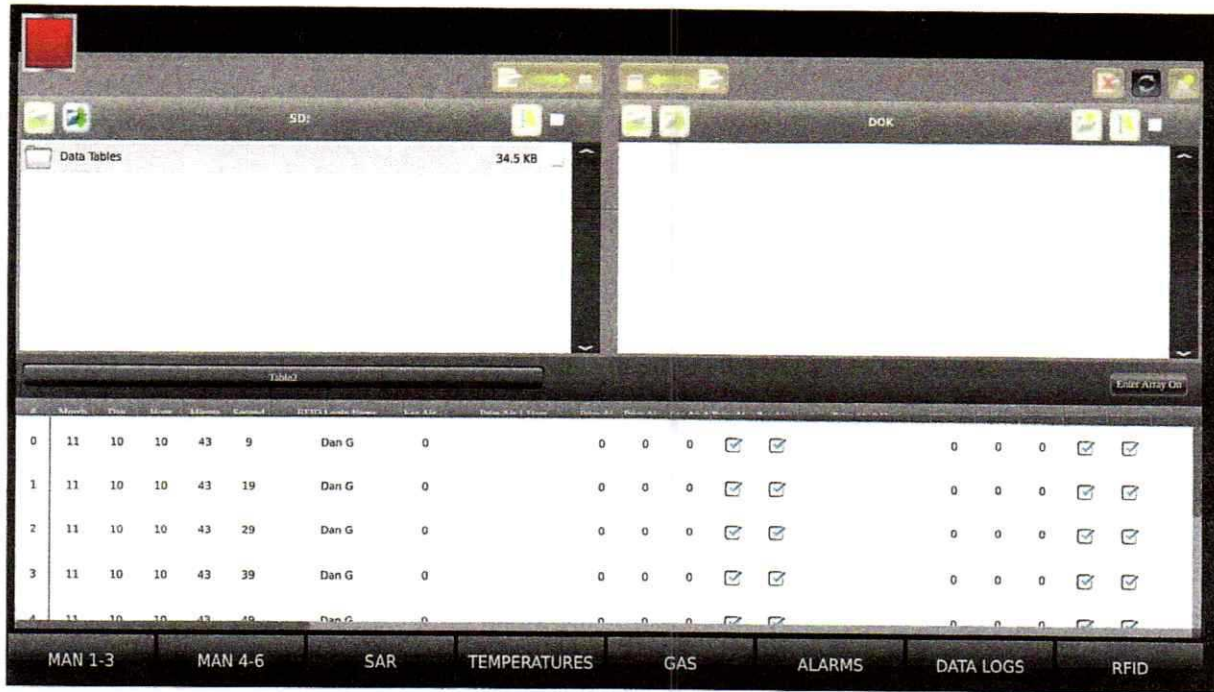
SD:

Data Tables 34.5 KB

DOK

Table2

Enter Array On

| # | Month | Day | Hour | Minute | Second | RFID Login Name | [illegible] | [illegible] | | | | | | | | | | | |
|---|---|---|---|---|---|---|---|---|---|---|---|---|---|---|---|---|---|---|---|
| 0 | 11 | 10 | 10 | 43 | 9 | Dan G | 0 | | 0 | 0 | 0 | ☑ | ☑ | 0 | 0 | 0 | ☑ | ☑ |
| 1 | 11 | 10 | 10 | 43 | 19 | Dan G | 0 | | 0 | 0 | 0 | ☑ | ☑ | 0 | 0 | 0 | ☑ | ☑ |
| 2 | 11 | 10 | 10 | 43 | 29 | Dan G | 0 | | 0 | 0 | 0 | ☑ | ☑ | 0 | 0 | 0 | ☑ | ☑ |
| 3 | 11 | 10 | 10 | 43 | 39 | Dan G | 0 | | 0 | 0 | 0 | ☑ | ☑ | 0 | 0 | 0 | ☑ | ☑ |
| 4 | 11 | 10 | 10 | 43 | 49 | Dan G | 0 | | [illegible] | | | | | | | | | |

MAN 1-3 | MAN 4-6 | SAR | TEMPERATURES | GAS | ALARMS | DATA LOGS | RFID